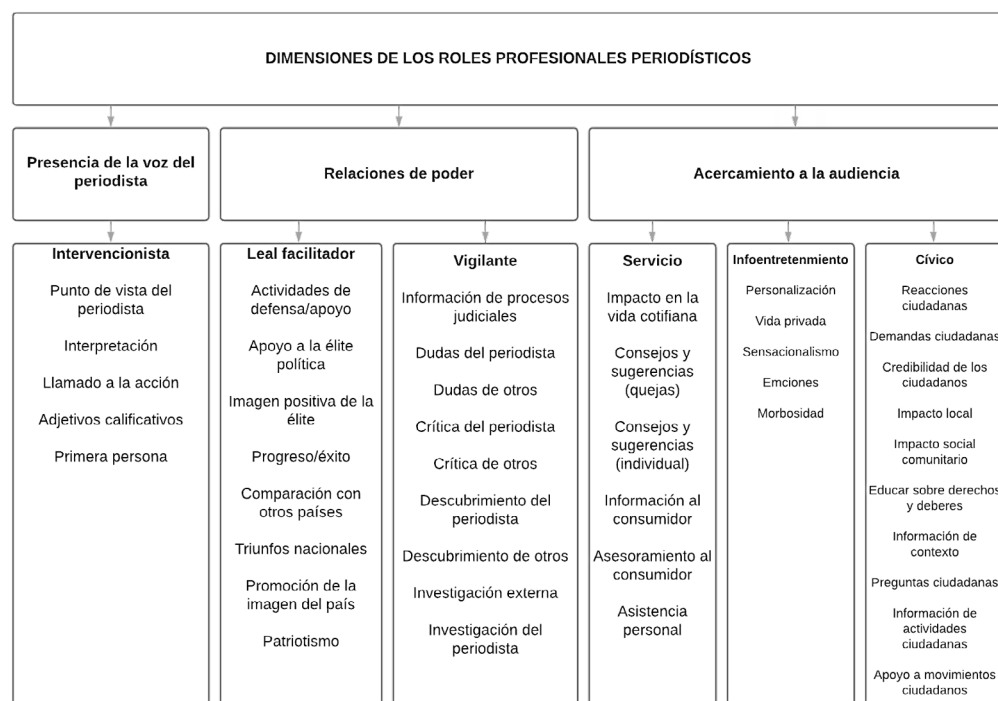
DIMENSIONES DE LOS ROLES PROFESIONALES PERIODÍSTICOS

Presencia de la voz del periodista

Relaciones de poder

Acercamiento a la audiencia

Intervencionista

Punto de vista del periodista

Interpretación

Llamado a la acción

Adjetivos calificativos

Primera persona

Leal facilitador

Actividades de defensa/apoyo

Apoyo a la élite política

Imagen positiva de la élite

Progreso/éxito

Comparación con otros países

Triunfos nacionales

Promoción de la imagen del país

Patriotismo

Vigilante

Información de procesos judiciales

Dudas del periodista

Dudas de otros

Crítica del periodista

Crítica de otros

Descubrimiento del periodista

Descubrimiento de otros

Investigación externa

Investigación del periodista

Servicio

Impacto en la vida cotifiana

Consejos y sugerencias (quejas)

Consejos y sugerencias (individual)

Información al consumidor

Asesoramiento al consumidor

Asistencia personal

Infoentretenimiento

Personalización

Vida privada

Sensacionalismo

Emciones

Morbosidad

Cívico

Reacciones ciudadanas

Demandas ciudadanas

Credibilidad de los ciudadanos

Impacto local

Impacto social comunitario

Educar sobre derechos y deberes

Información de contexto

Preguntas ciudadanas

Información de actividades ciudadanas

Apoyo a movimientos ciudadanos